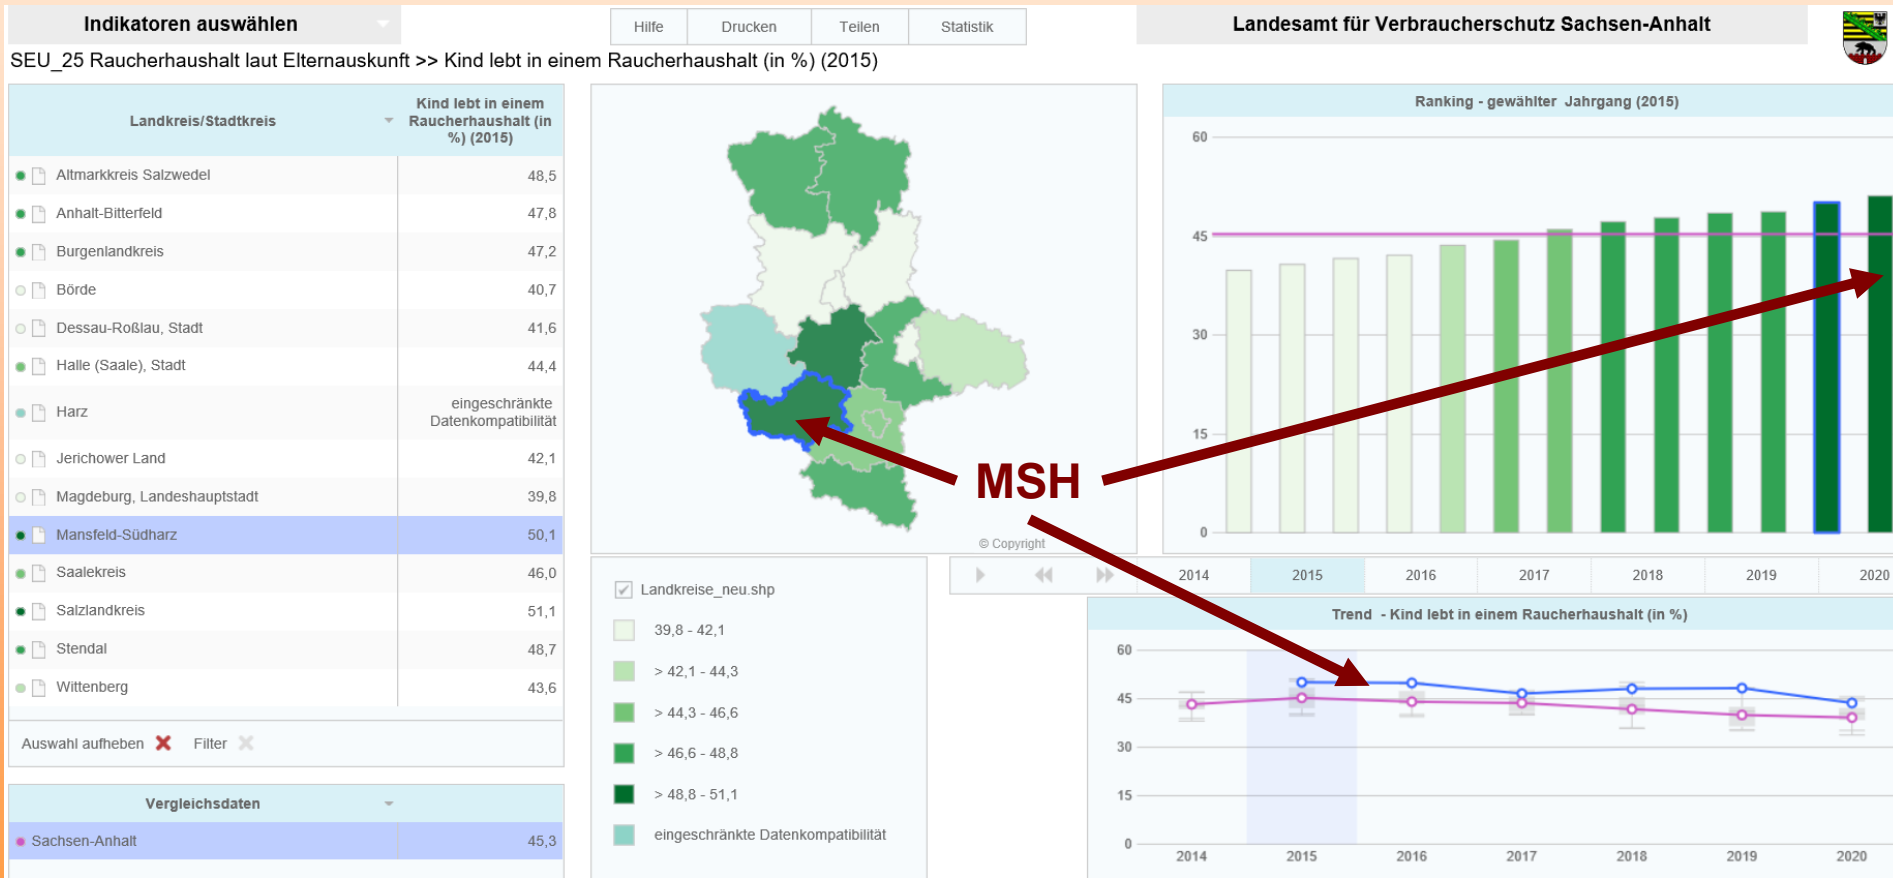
Indikatoren auswählen

Hilfe | Drucken | Teilen | Statistik

Landesamt für Verbraucherschutz Sachsen-Anhalt

SEU_25 Raucherhaushalt laut Elternauskunft >> Kind lebt in einem Raucherhaushalt (in %) (2015)

| Landkreis/Stadtkreis | Kind lebt in einem Raucherhaushalt (in %) (2015) |
|---|---|
| Altmarkkreis Salzwedel | 48,5 |
| Anhalt-Bitterfeld | 47,8 |
| Burgenlandkreis | 47,2 |
| Börde | 40,7 |
| Dessau-Roßlau, Stadt | 41,6 |
| Halle (Saale), Stadt | 44,4 |
| Harz | eingeschränkte Datenkompatibilität |
| Jerichower Land | 42,1 |
| Magdeburg, Landeshauptstadt | 39,8 |
| Mansfeld-Südharz | 50,1 |
| Saalekreis | 46,0 |
| Salzlandkreis | 51,1 |
| Stendal | 48,7 |
| Wittenberg | 43,6 |

Auswahl aufheben Filter

| Vergleichsdaten | |
|---|---|
| Sachsen-Anhalt | 45,3 |

© Copyright

MSH

Landkreise_neu.shp
39,8 - 42,1
> 42,1 - 44,3
> 44,3 - 46,6
> 46,6 - 48,8
> 48,8 - 51,1
eingeschränkte Datenkompatibilität

Ranking - gewählter Jahrgang (2015)
60
45
30
15
0

2014 2015 2016 2017 2018 2019 2020

Trend - Kind lebt in einem Raucherhaushalt (in %)
60
45
30
15
0
2014 2015 2016 2017 2018 2019 2020